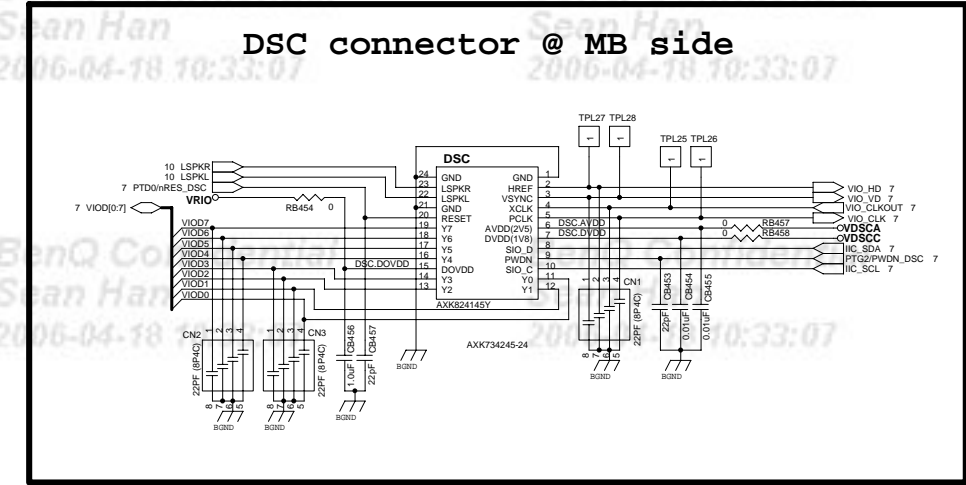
Sean Han
2006-04-18 10:33:07

DSC connector @ MB side

Sean Han
2006-04-18 10:33:07

BenQ Confidential
Sean Han
2006-04-18 10:33:07

BenQ Confidential
Sean Han
2006-04-18 10:33:07

TPL27 TPL28
TPL25 TPL26

DSC

10 LSPKR
10 LSPKL
7 PTD0/nRES_DSC
VRIO
7 VIOD[0:7]
RB454 0
VIOD7
VIOD6
VIOD5
VIOD4
VIOD3
VIOD2
VIOD1
VIOD0
DSC.DOVDD

24 GND
23 LSPKR
22 LSPKL
21 GND
20 RESET
19 Y7
18 Y6
17 Y5
16 Y4
15 DOVDD
14 Y3
13 Y2

GND 1
HREF 2
VSYNC 3
XCLK 4
PCLK 5
AVDD(2V5) 6
DVDD(1V8) 7
SIO_D 8
PWDN 9
SIO_C 10
Y0 11
Y1 12

AXK824145Y
AXK734245-24

DSC.AVDD
DSC.DVDD

VIO_HD 7
VIO_VD 7
VIO_CLKOUT 7
VIO_CLK 7
0 RB457
0 RB458
VDSCA
VDSCC
IIC_SDA 7
PTG2/PWDN_DSC 7
IIC_SCL 7

CN1
22PF (8P4C)
1 2 3 4
8 7 6 5
BGND

CB453 22pF
CB454 0.01uF
CB455 0.01uF
BGND

CN2
1 2 3 4
22PF (8P4C)
8 7 6 5
BGND

CN3
1 2 3 4
22PF (8P4C)
8 7 6 5
BGND

CB456 1.0uF
CB457 22pF
BGND

BGND